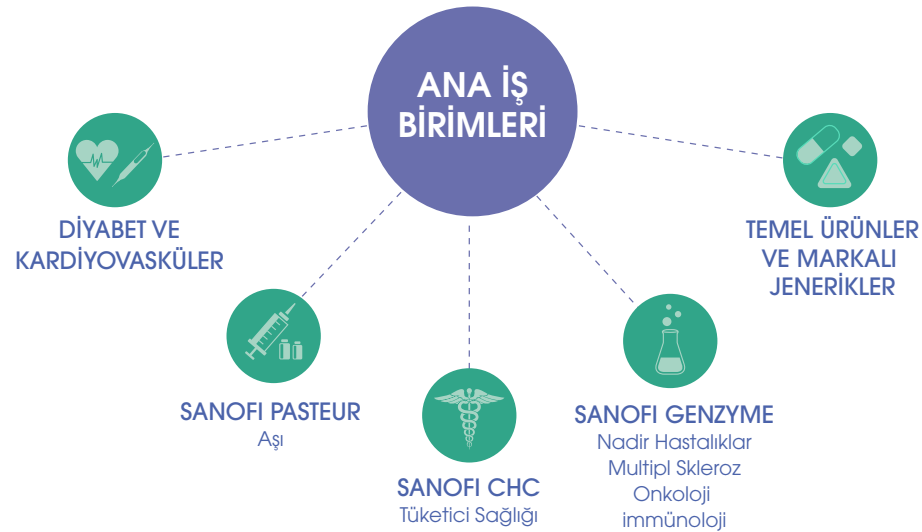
ANA İŞ BİRİMLERİ

DİYABET VE KARDİYOVASKÜLER

TEMEL ÜRÜNLER VE MARKALI JENERİKLER

SANOFI PASTEUR
Aşı

SANOFI CHC
Tüketici Sağlığı

SANOFI GENZYME
Nadir Hastalıklar
Multipl Skleroz
Onkoloji
immünoloji